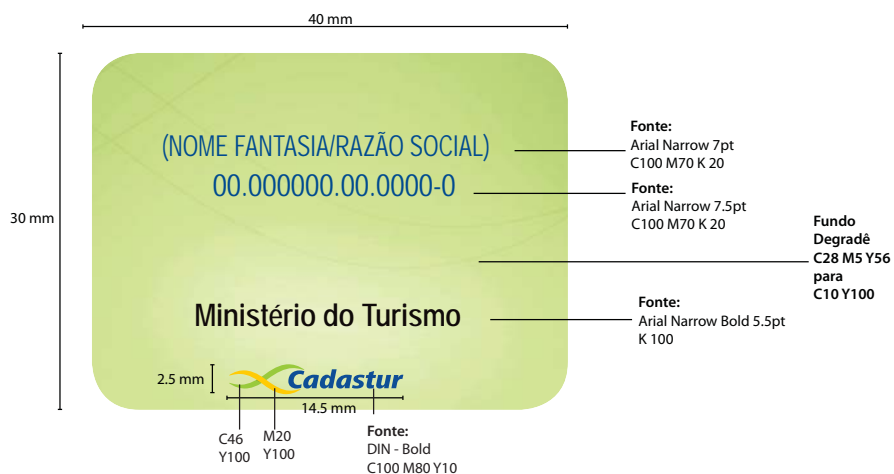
40 mm

30 mm

(NOME FANTASIA/RAZÃO SOCIAL)

00.000000.00.0000-0

Ministério do Turismo

2.5 mm

Cadastur

14.5 mm

C46
Y100

M20
Y100

Fonte:
DIN - Bold
C100 M80 Y10

Fonte:
Arial Narrow 7pt
C100 M70 K 20

Fonte:
Arial Narrow 7.5pt
C100 M70 K 20

Fundo
Degradê
C28 M5 Y56
para
C10 Y100

Fonte:
Arial Narrow Bold 5.5pt
K 100